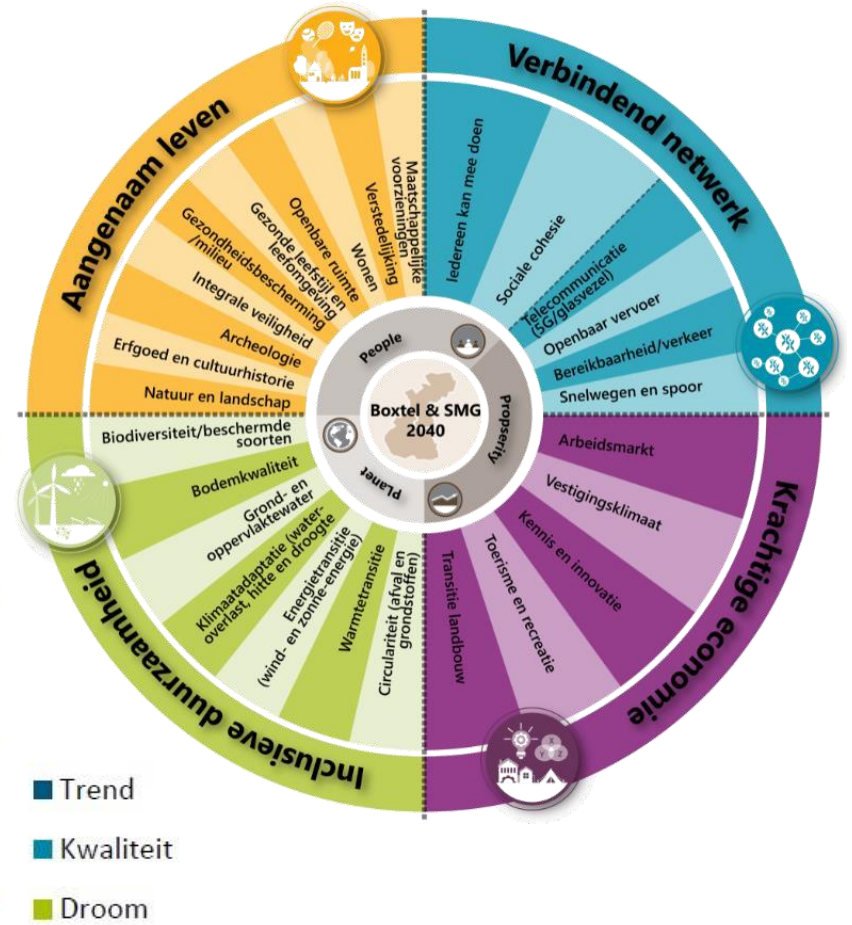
Aangenaam leven

Maatschappelijke voorzieningen
Verstedelijking
Wonen
Openbare ruimte
Gezonde leefstijl en leefomgeving
Gezondheidsbescherming /milieu
Integrale veiligheid
Archeologie
Erfgoed en cultuurhistorie
Natuur en landschap

Verbindend netwerk

Iedereen kan mee doen
Sociale cohesie
Telecommunicatie (5G/glasvezel)
Openbaar vervoer
Bereikbaarheid/verkeer
Snelwegen en spoor

People
Propsperity
Planet
Boxtel & SMG 2040

Krachtige economie

Arbeidsmarkt
Vestigingsklimaat
Kennis en innovatie
Toerisme en recreatie
Transitie landbouw

Inclusieve duurzaamheid

Biodiversiteit/beschermde soorten
Bodemkwaliteit
Grond- en oppervlaktewater
Klimaatadaptatie (wateroverlast, hitte en droogte
Energietransitie (wind- en zonne-energie)
Warmtetransitie
Circulariteit (afval en grondstoffen)

Trend
Kwaliteit
Droom